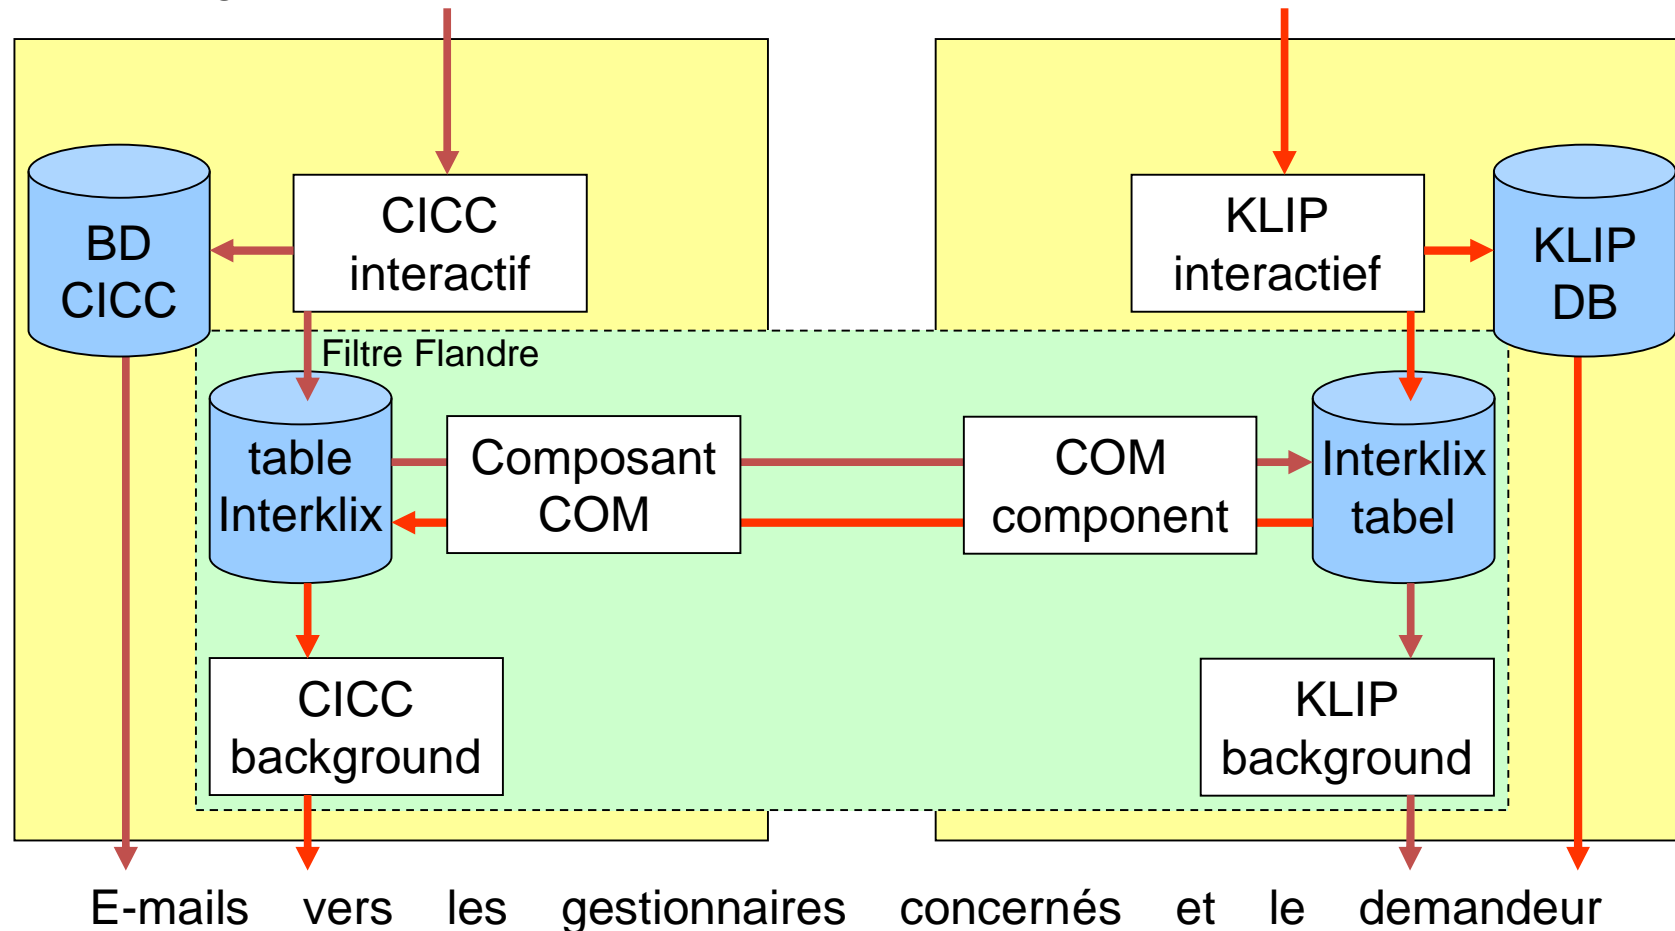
BD CICC

CICC interactif

KLIP interactief

KLIP DB

Filtre Flandre

table Interklix

Composant COM

COM component

Interklix tabel

CICC background

KLIP background

E-mails vers les gestionnaires concernés et le demandeur